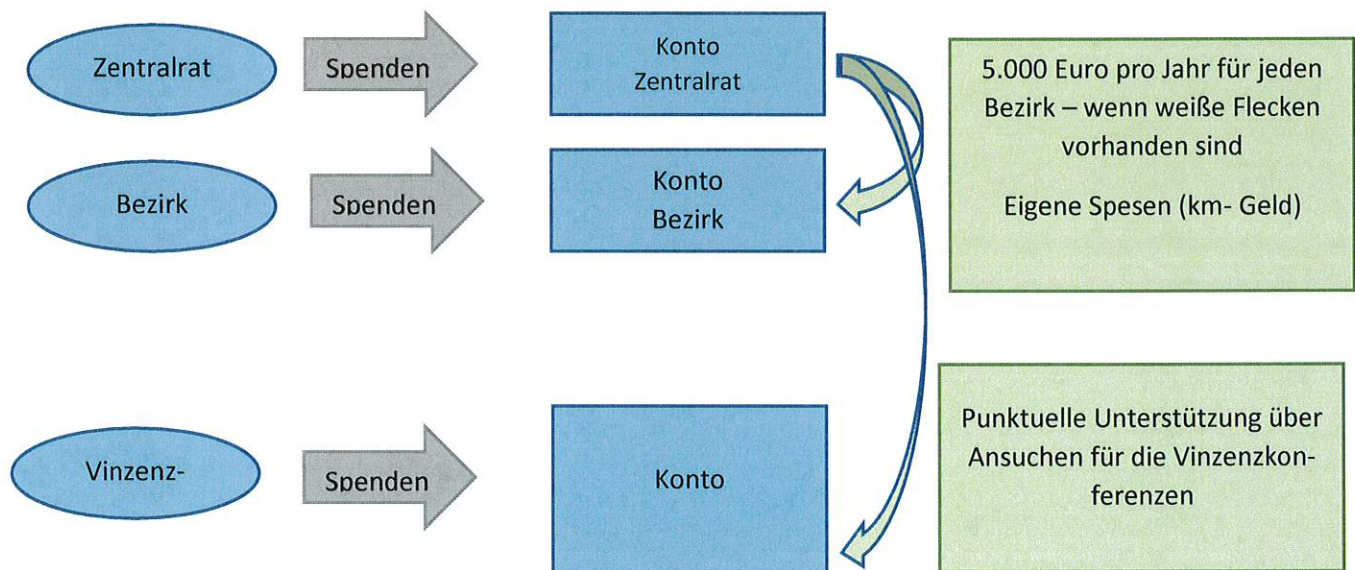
Zentralrat

Spenden

Konto Zentralrat

5.000 Euro pro Jahr für jeden Bezirk – wenn weiße Flecken vorhanden sind

Eigene Spesen (km- Geld)

Bezirk

Spenden

Konto Bezirk

Vinzenz-

Spenden

Konto

Punktuelle Unterstützung über Ansuchen für die Vinzenzkonferenzen